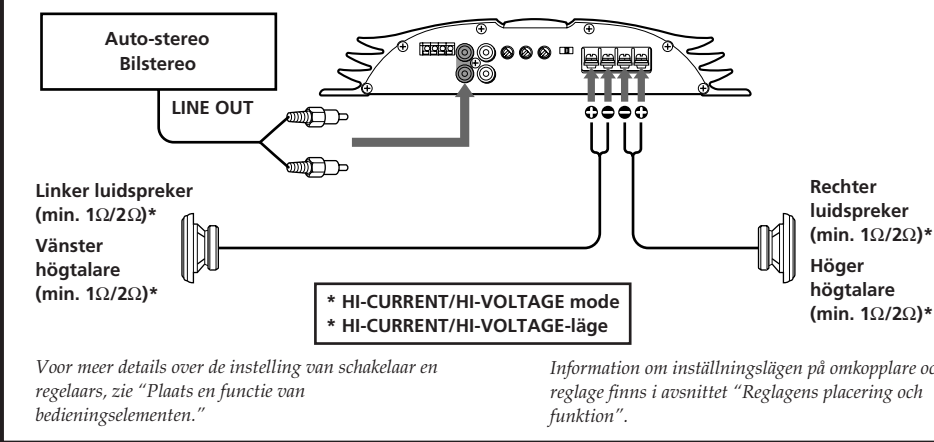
Auto-stereo
Bilstereo

LINE OUT

Linker luidspreker (min. 1Ω/2Ω)*

Vänster högtalare (min. 1Ω/2Ω)*

Rechter luidspreker (min. 1Ω/2Ω)*

Höger högtalare (min. 1Ω/2Ω)*

* HI-CURRENT/HI-VOLTAGE mode
* HI-CURRENT/HI-VOLTAGE-läge

*Voor meer details over de instelling van schakelaar en regelaars, zie "Plaats en functie van bedieningselementen."*

*Information om inställningslägen på omkopplare oc reglage finns i avsnittet "Reglagens placering och funktion".*